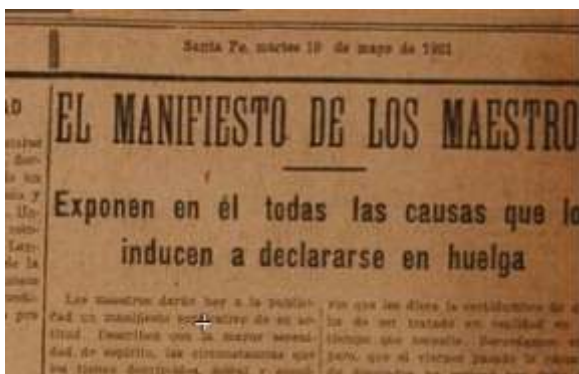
Santa Fe, martes 10 de mayo de 1921

AD

EL MANIFIESTO DE LOS MAESTRO

Exponen en él todas las causas que lo inducen a declararse en huelga

Los maestros darán hoy a la publicidad un manifiesto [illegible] de su actitud. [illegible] con la mayor serenidad de espíritu, las circunstancias que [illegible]

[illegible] que les diera la certidumbre de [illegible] de ser tratado en realidad en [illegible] que merecía. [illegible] para que el viernes pasado la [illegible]